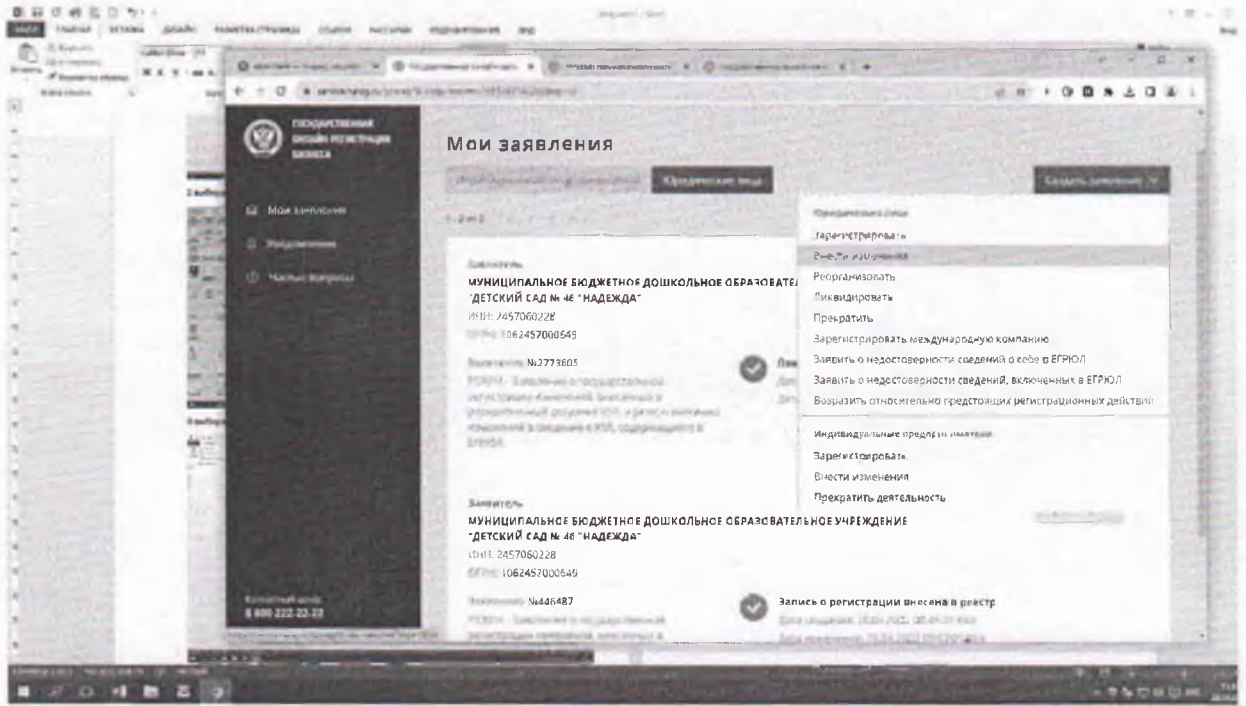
ГОСУДАРСТВЕННАЯ ОНЛАЙН-РЕГИСТРАЦИЯ БИЗНЕСА

Мои заявления

Мои заявления

Уведомления

Частые вопросы

Юридические лица

Создать заявление

Юридические лица

Зарегистрировать

Внести изменения

Реорганизовать

Ликвидировать

Прекратить

Зарегистрировать международную компанию

Заявить о недостоверности сведений о себе в ЕГРЮЛ

Заявить о недостоверности сведений, включенных в ЕГРЮЛ

Возразить относительно предстоящих регистрационных действий

Индивидуальные предприниматели

Зарегистрировать

Внести изменения

Прекратить деятельность

Заявитель

МУНИЦИПАЛЬНОЕ БЮДЖЕТНОЕ ДОШКОЛЬНОЕ ОБРАЗОВАТЕЛ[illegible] "ДЕТСКИЙ САД № 46 "НАДЕЖДА"

ИНН: 2457060228

ОГРН: 1062457000649

Заявление №2773605

Р13014 - Заявление о государственной регистрации изменений, внесенных в учредительный документ ЮЛ, и (или) о внесении изменений в сведения о ЮЛ, содержащиеся в ЕГРЮЛ

Заявитель

МУНИЦИПАЛЬНОЕ БЮДЖЕТНОЕ ДОШКОЛЬНОЕ ОБРАЗОВАТЕЛЬНОЕ УЧРЕЖДЕНИЕ "ДЕТСКИЙ САД № 46 "НАДЕЖДА"

ИНН: 2457060228

ОГРН: 1062457000649

Заявление №446487

Р13014 - Заявление о государственной регистрации изменений, внесенных в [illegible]

Запись о регистрации внесена в реестр

Контактный центр
8 800 222-22-22